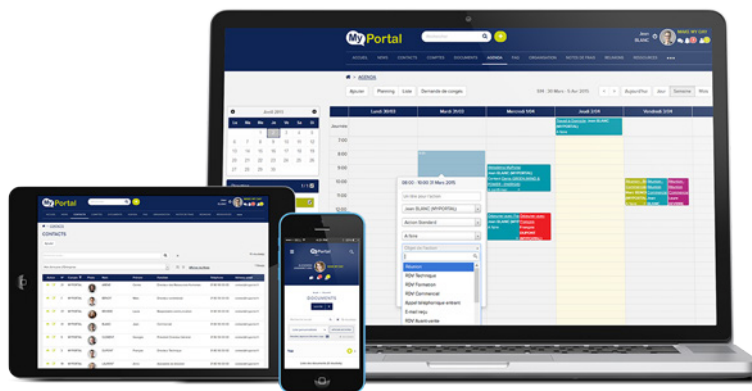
My Portal

Jean BLANC

MAKE MY DAY

ACCUEIL NEWS CONTACTS COMPTES DOCUMENTS AGENDA FAQ ORGANISATION NOTES DE FRAIS RELAYEURS RESSOURCES

AGENDA

Ajouter Planning Liste Demande de congés

Aujourd'hui Jour Semaine Mois

Lundi 30/03 Mardi 31/03 Mercredi 1/04 Jeudi 2/04 Vendredi 3/04

Journée

7:00
8:00
9:00
10:00
11:00
12:00

| Lu | Ma | Me | Je | Ve | Sa | Di |
|---|---|---|---|---|---|---|
| | | | 1 | 2 | 3 | 4 |
| 5 | 6 | 7 | 8 | 9 | 10 | 11 |
| 12 | 13 | 14 | 15 | 16 | 17 | 18 |
| 19 | 20 | 21 | 22 | 23 | 24 | 25 |
| 26 | 27 | 28 | 29 | 30 | 31 | |

08:00 - 10:00 31 Mars 2015

Jean BLANC (MYPORTAL)

Action Standard

Réunion
RDV Technique
RDV Formation
RDV Commercial
Appel téléphonique entrant
E-mail reçu
RDV fournisseur

My Portal

CONTACTS

My Portal

DOCUMENTS